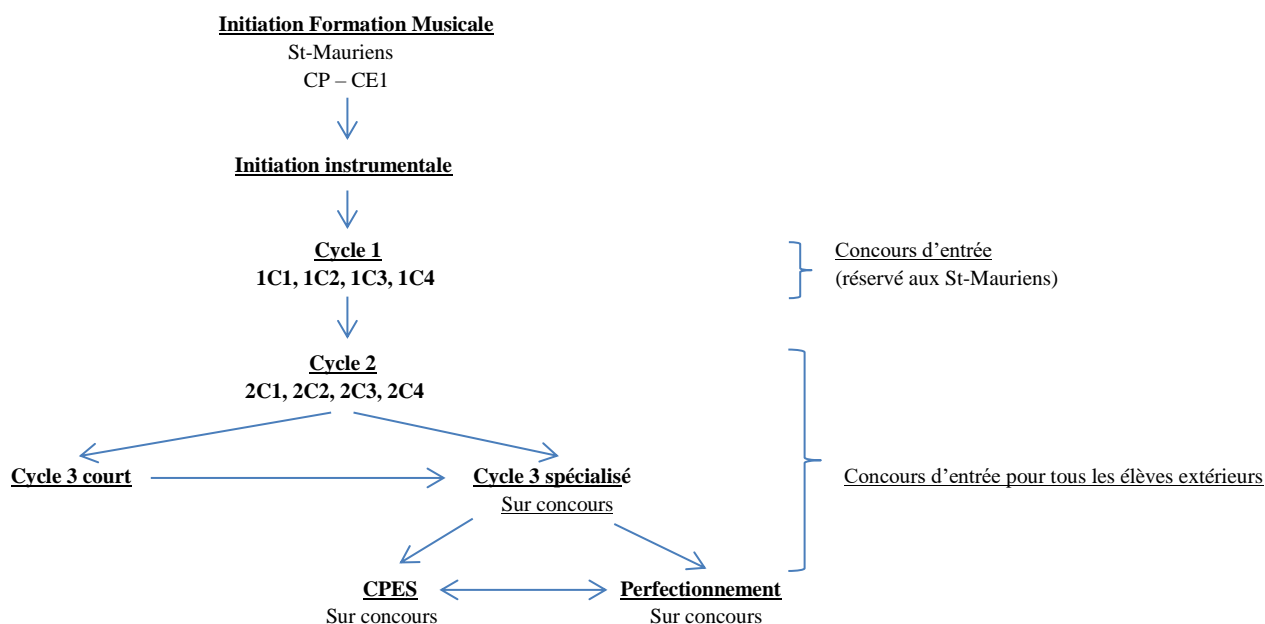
**Initiation Formation Musicale**
St-Mauriens
CP – CE1

**Initiation instrumentale**

**Cycle 1**
**1C1, 1C2, 1C3, 1C4**

Concours d'entrée
(réservé aux St-Mauriens)

**Cycle 2**
**2C1, 2C2, 2C3, 2C4**

**Cycle 3 court**

**Cycle 3 spécialisé**
Sur concours

Concours d'entrée pour tous les élèves extérieurs

**CPES**
Sur concours

**Perfectionnement**
Sur concours